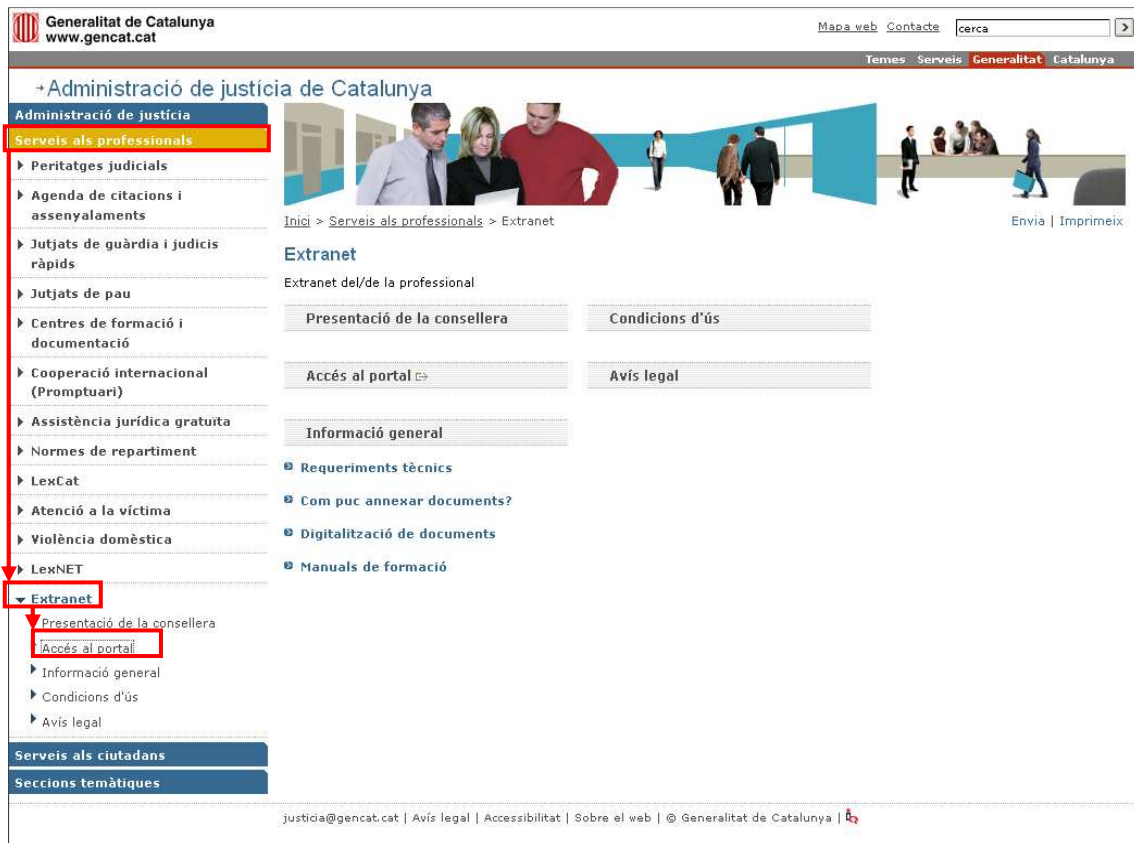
Generalitat de Catalunya
www.gencat.cat

Mapa web Contacte cerca

Temes Serveis Generalitat Catalunya

Administració de justícia de Catalunya

Administració de justícia
Serveis als professionals
Peritatges judicials
Agenda de citacions i assenyalaments
Jutjats de guàrdia i judicis ràpids
Jutjats de pau
Centres de formació i documentació
Cooperació internacional (Promptuari)
Assistència jurídica gratuïta
Normes de repartiment
LexCat
Atenció a la víctima
Violència domèstica
LexNET
Extranet
Presentació de la consellera
Accés al portal
Informació general
Condicions d'ús
Avís legal
Serveis als ciutadans
Seccions temàtiques

Inici > Serveis als professionals > Extranet

Envia | Imprimeix

Extranet

Extranet del/de la professional

Presentació de la consellera

Condicions d'ús

Accés al portal

Avís legal

Informació general

Requeriments tècnics

Com puc annexar documents?

Digitalització de documents

Manuals de formació

justicia@gencat.cat | Avís legal | Accessibilitat | Sobre el web | © Generalitat de Catalunya |